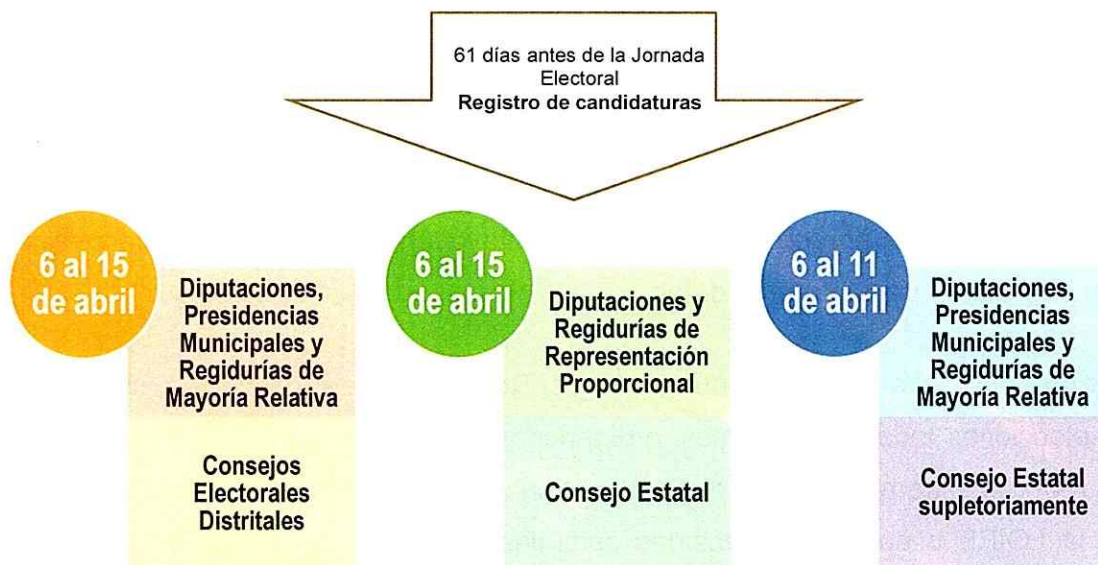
61 días antes de la Jornada Electoral
Registro de candidaturas

6 al 15 de abril

Diputaciones, Presidencias Municipales y Regidurías de Mayoría Relativa

Consejos Electorales Distritales

6 al 15 de abril

Diputaciones y Regidurías de Representación Proporcional

Consejo Estatal

6 al 11 de abril

Diputaciones, Presidencias Municipales y Regidurías de Mayoría Relativa

Consejo Estatal supletoriamente